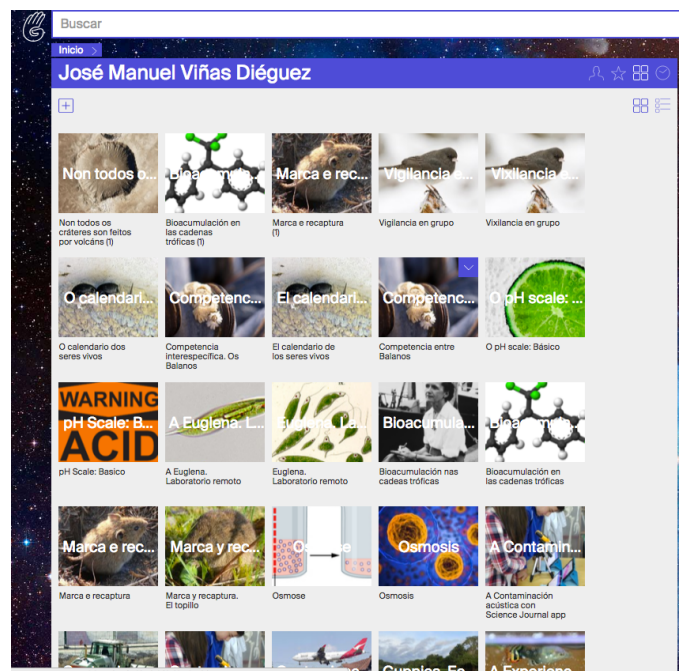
Buscar

Inicio

José Manuel Viñas Diéguez

Non todos o...
Non todos os cráteres son feitos por volcáns (1)

Bioacumula...
Bioacumulación en las cadenas tróficas (1)

Marca e rec...
Marca e recaptura (1)

Vigilancia e...
Vigilancia en grupo

Vixilancia e...
Vixilancia en grupo

O calendari...
O calendario dos seres vivos

Competenc...
Competencia interespecífica. Os Balanos

El calendari...
El calendario de los seres vivos

Competenc...
Competencia entre Balanos

O pH scale: ...
O pH scale: Básico

WARNING
pH Scale: B...
ACID
pH Scale: Basico

A Euglena. L...
A Euglena. Laboratorio remoto

Euglena. La...
Euglena. Laboratorio remoto

Bioacumula...
Bioacumulación nas cadeas tróficas

Bioacumula...
Bioacumulación en las cadenas tróficas

Marca e rec...
Marca e recaptura

Marca y rec...
Marca y recaptura. El topillo

Osmose
Osmose

Osmosis
Osmosis

A Contamin...
A Contaminación acústica con Science Journal app

Guppies. Fe...

A Experienc...